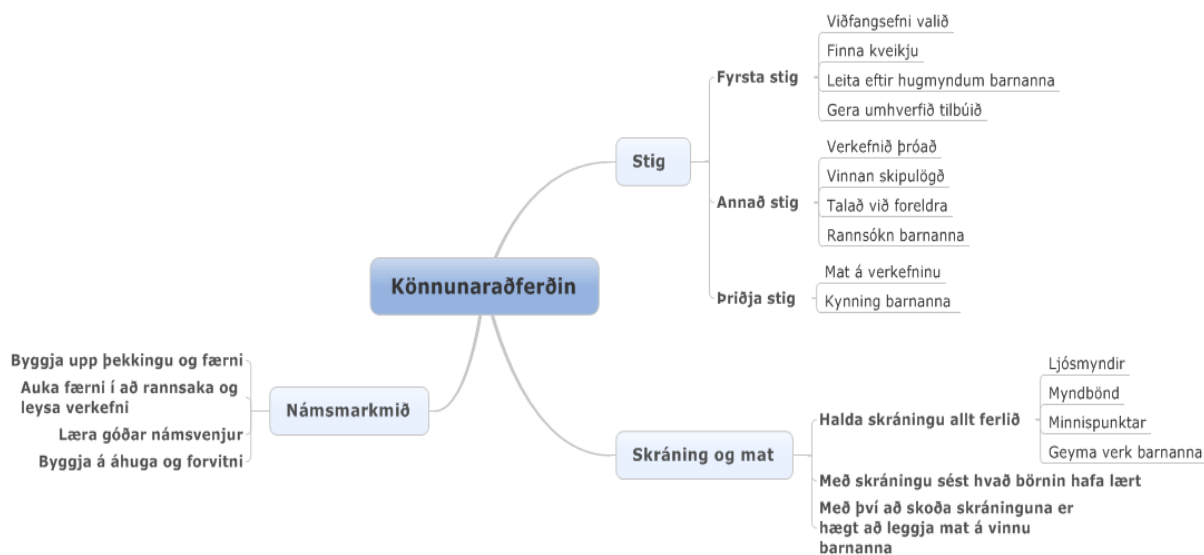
Könnunaraðferðin

Stig

Fyrsta stig
Viðfangsefni valið
Finna kveikju
Leita eftir hugmyndum barnanna
Gera umhverfið tilbúið

Annað stig
Verkefnið þróað
Vinnan skipulögð
Talað við foreldra
Rannsókn barnanna

Þriðja stig
Mat á verkefninu
Kynning barnanna

Skráning og mat

Halda skráningu allt ferlið
Ljósmyndir
Myndbönd
Minnispunktar
Geyma verk barnanna

Með skráningu sést hvað börnin hafa lært

Með því að skoða skráninguna er hægt að leggja mat á vinnu barnanna

Námsmarkmið

Byggja upp þekkingu og færni
Auka færni í að rannsaka og leysa verkefni
Læra góðar námsvenjur
Byggja á áhuga og forvitni